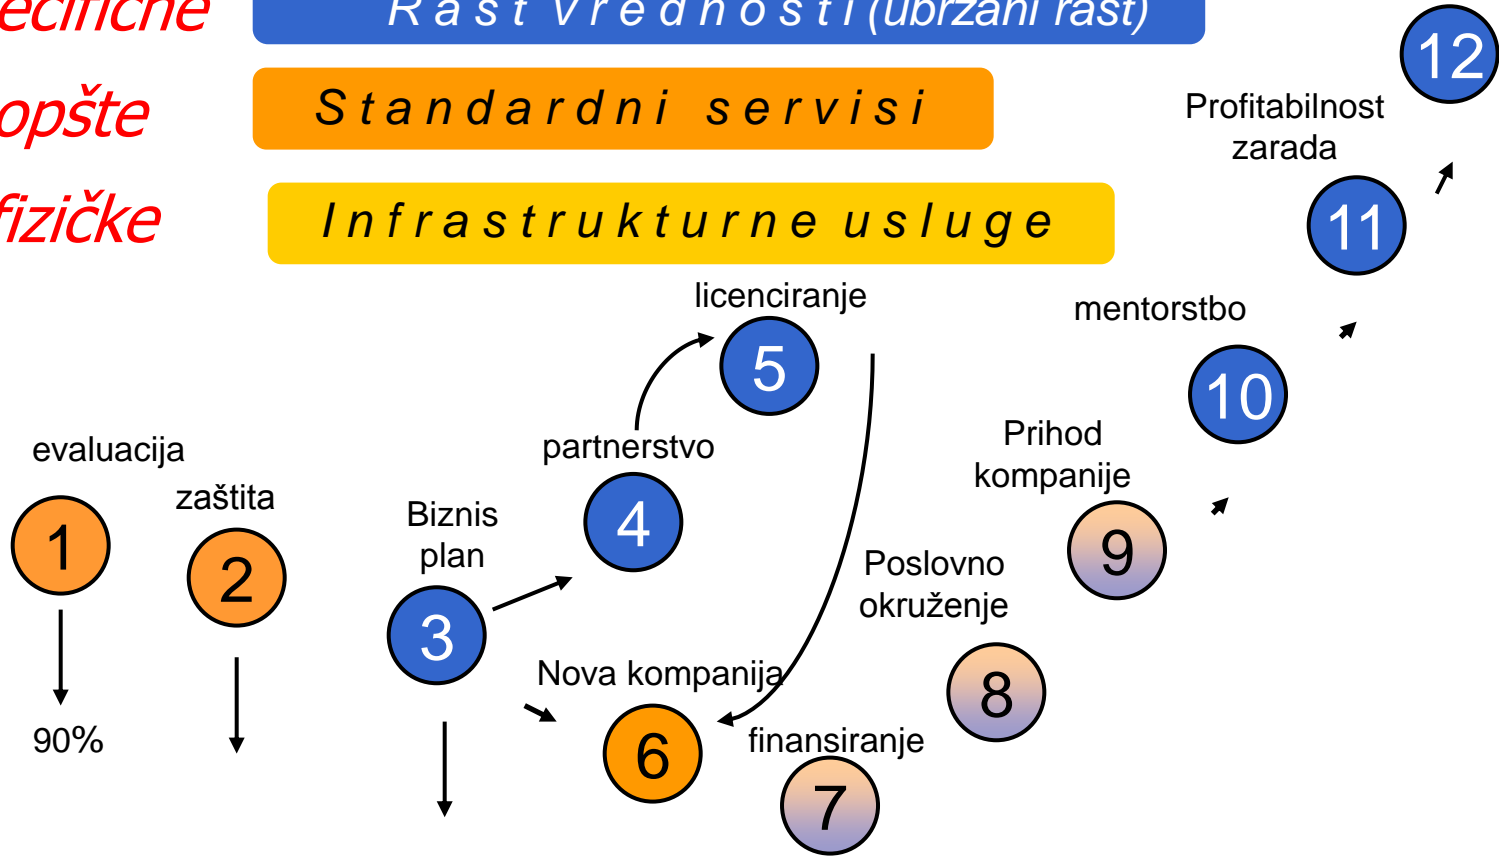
ecifične
opšte
fizičke

Rast vrednosti (ubrzani rast)
Standardni servisi
Infrastrukturne usluge

12
Profitabilnost zarada
11
mentorstbo
10
licenciranje
5
Prihod kompanije
9
partnerstvo
4
evaluacija
1
zaštita
2
Biznis plan
3
Poslovno okruženje
8
Nova kompanija
6
finansiranje
7
90%